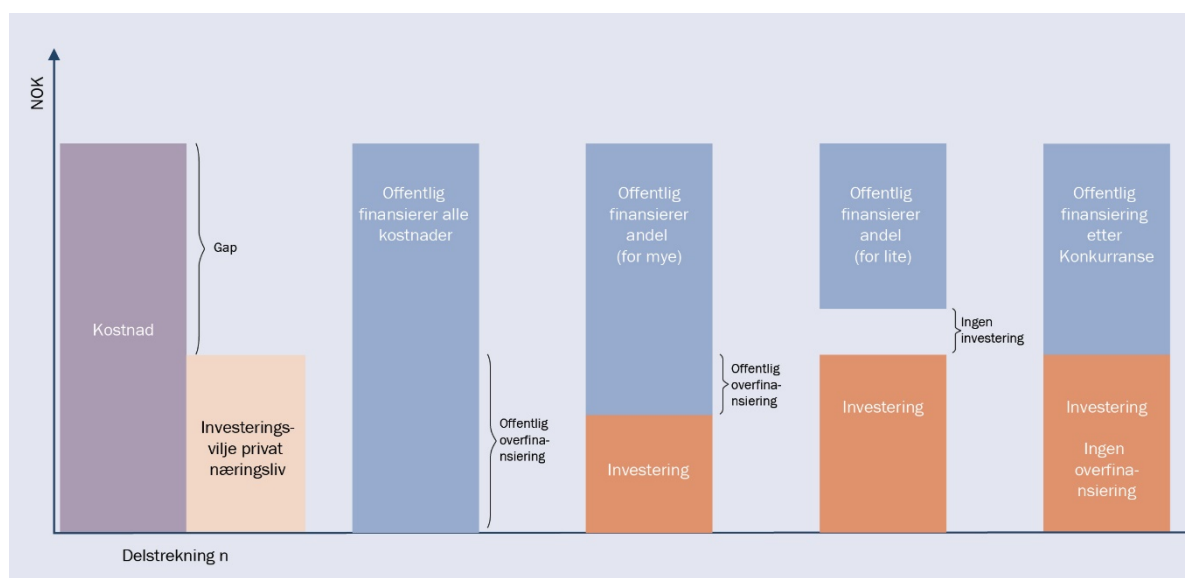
NOK

Kostnad

Gap

Investeringsvilje privat næringsliv

Offentlig finansierer alle kostnader

Offentlig overfinansiering

Offentlig finansierer andel (for mye)

Offentlig overfinansiering

Investering

Offentlig finansierer andel (for lite)

Ingen investering

Investering

Offentlig finansiering etter Konkurranse

Investering

Ingen overfinansiering

Delstrekning n